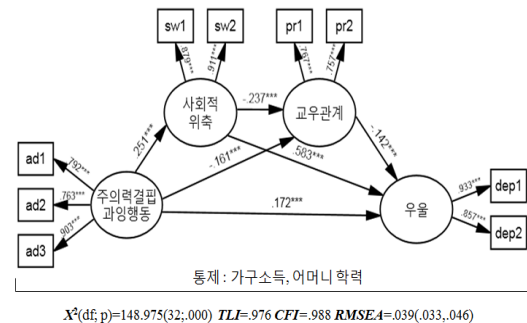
sw1
sw2
pr1
pr2
.879***
.911***
.769***
.757***
사회적 위축
교우관계
-.237***
.251***
-.161***
.583***
-.142***
ad1
ad2
ad3
.792***
.763***
.903***
주의력결핍 과잉행동
.172***
우울
.933***
.857***
dep1
dep2
통제 : 가구소득, 어머니 학력

$X^2$(df; p)=148.975(32;.000) TLI=.976 CFI=.988 RMSEA=.039(.033,.046)